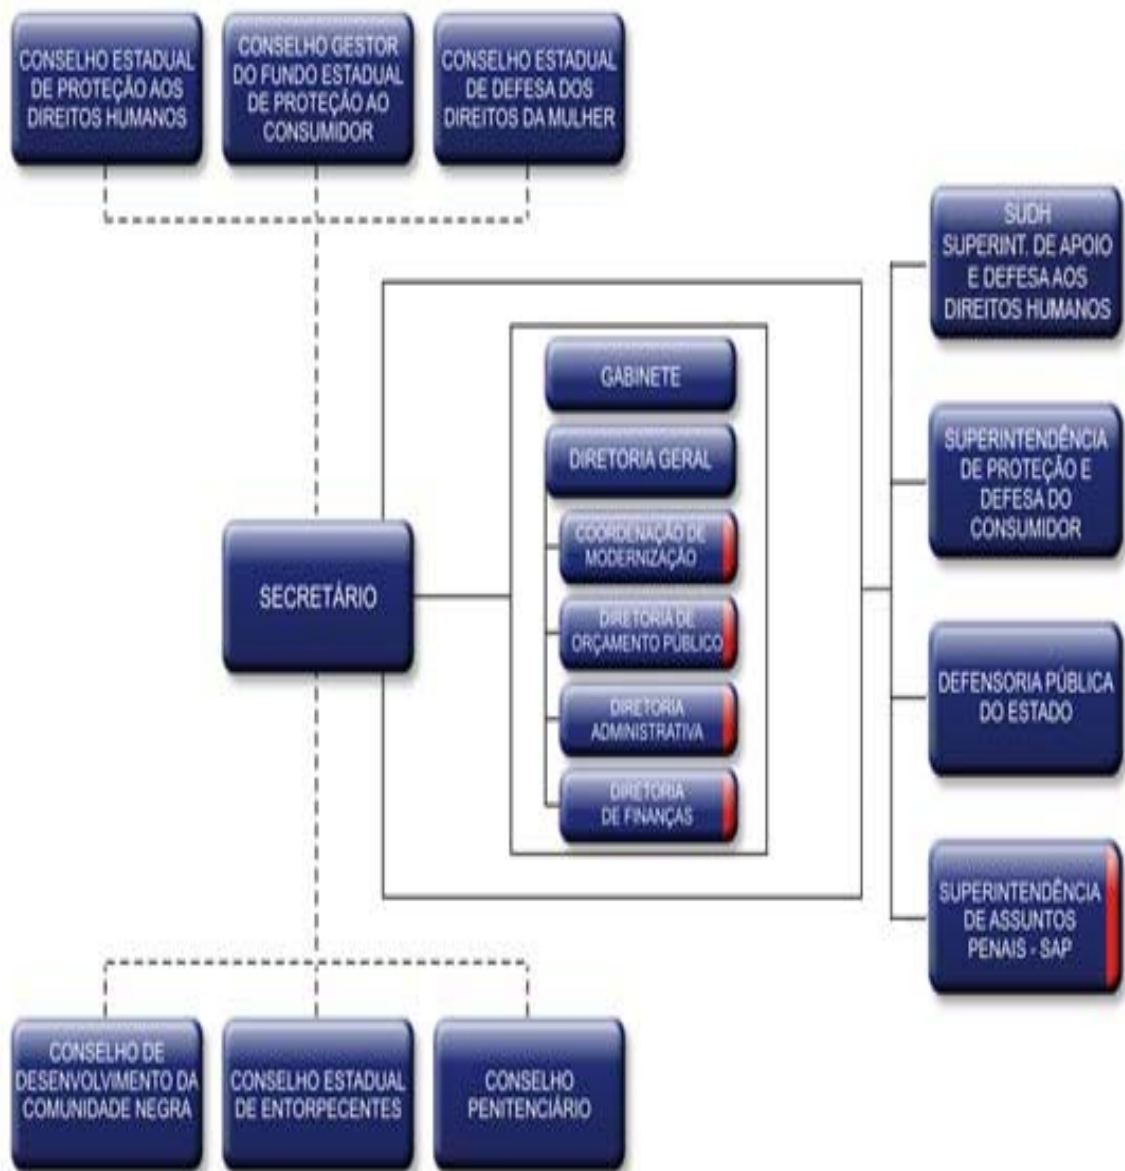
CONSELHO ESTADUAL DE PROTEÇÃO AOS DIREITOS HUMANOS

CONSELHO GESTOR DO FUNDO ESTADUAL DE PROTEÇÃO AO CONSUMIDOR

CONSELHO ESTADUAL DE DEFESA DOS DIREITOS DA MULHER

SUDH SUPERINT. DE APOIO E DEFESA AOS DIREITOS HUMANOS

GABINETE

DIRETORIA GERAL

COORDENAÇÃO DE MODERNIZAÇÃO

DIRETORIA DE ORÇAMENTO PÚBLICO

DIRETORIA ADMINISTRATIVA

DIRETORIA DE FINANÇAS

SECRETÁRIO

SUPERINTENDÊNCIA DE PROTEÇÃO E DEFESA DO CONSUMIDOR

DEFENSORIA PÚBLICA DO ESTADO

SUPERINTENDÊNCIA DE ASSUNTOS PENAIS - SAP

CONSELHO DE DESENVOLVIMENTO DA COMUNIDADE NEGRA

CONSELHO ESTADUAL DE ENTORPECENTES

CONSELHO PENITENCIÁRIO